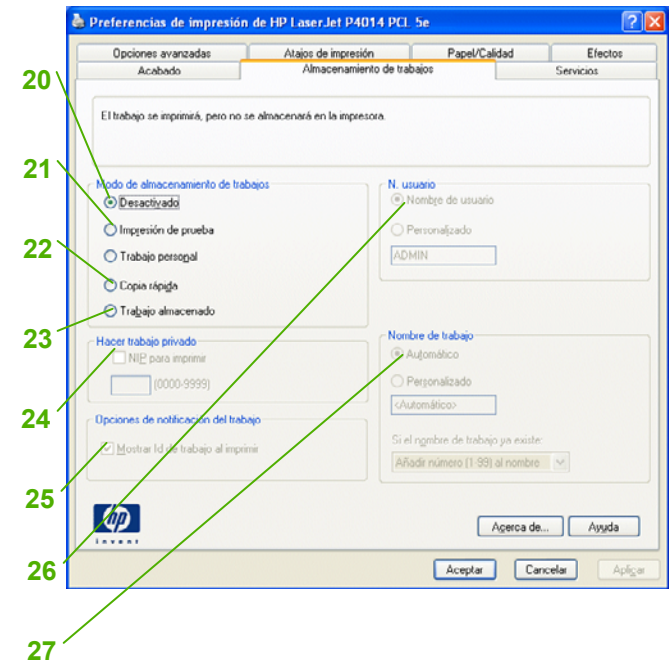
Preferencias de impresión de HP LaserJet P4014 PCL 5e

? X

Opciones avanzadas | Atajos de impresión | Papel/Calidad | Efectos
Acabado | Almacenamiento de trabajos | Servicios

El trabajo se imprimirá, pero no se almacenará en la impresora.

20

21

22

23

24

25

26

27

Modo de almacenamiento de trabajos
Desactivado
Impresión de prueba
Trabajo personal
Copia rápida
Trabajo almacenado

N. usuario
Nombre de usuario
Personalizado
ADMIN

Hacer trabajo privado
NIP para imprimir
(0000-9999)

Nombre de trabajo
Automático
Personalizado
<Automático>
Si el nombre de trabajo ya existe:
Añadir número (1-99) al nombre

Opciones de notificación del trabajo
Mostrar Id de trabajo al imprimir

hp
invent

Acerca de... | Ayuda

Aceptar | Cancelar | Aplicar